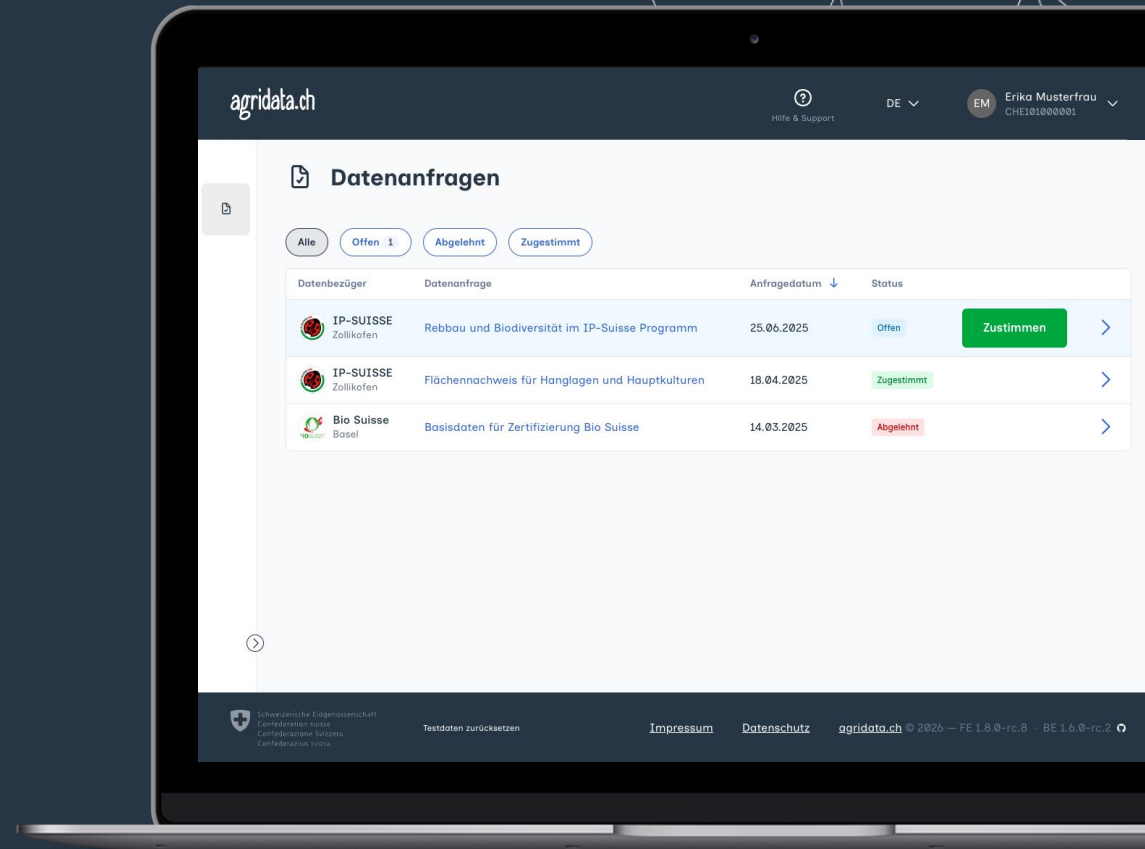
agridata.ch

Hilfe & Support

DE

EM Erika Musterfrau
CHE101000001

Datenanfragen

Alle
Offen 1
Abgelehnt
Zugestimmt

| Datenbezüger | Datenanfrage | Anfragedatum ↓ | Status | | |
|---|---|---|---|---|---|
| IP-SUISSE Zollikofen | Rebbau und Biodiversität im IP-Suisse Programm | 25.06.2025 | Offen | Zustimmen | > |
| IP-SUISSE Zollikofen | Flächennachweis für Hanglagen und Hauptkulturen | 18.04.2025 | Zugestimmt | | > |
| Bio Suisse Basel | Basisdaten für Zertifizierung Bio Suisse | 14.03.2025 | Abgelehnt | | > |

Schweizerische Eidgenossenschaft
Confédération suisse
Confederazione Svizzera
Confederaziun svizra

Testdaten zurücksetzen

Impressum Datenschutz agridata.ch © 2026 — FE 1.8.0-rc.8 · BE 1.6.0-rc.2